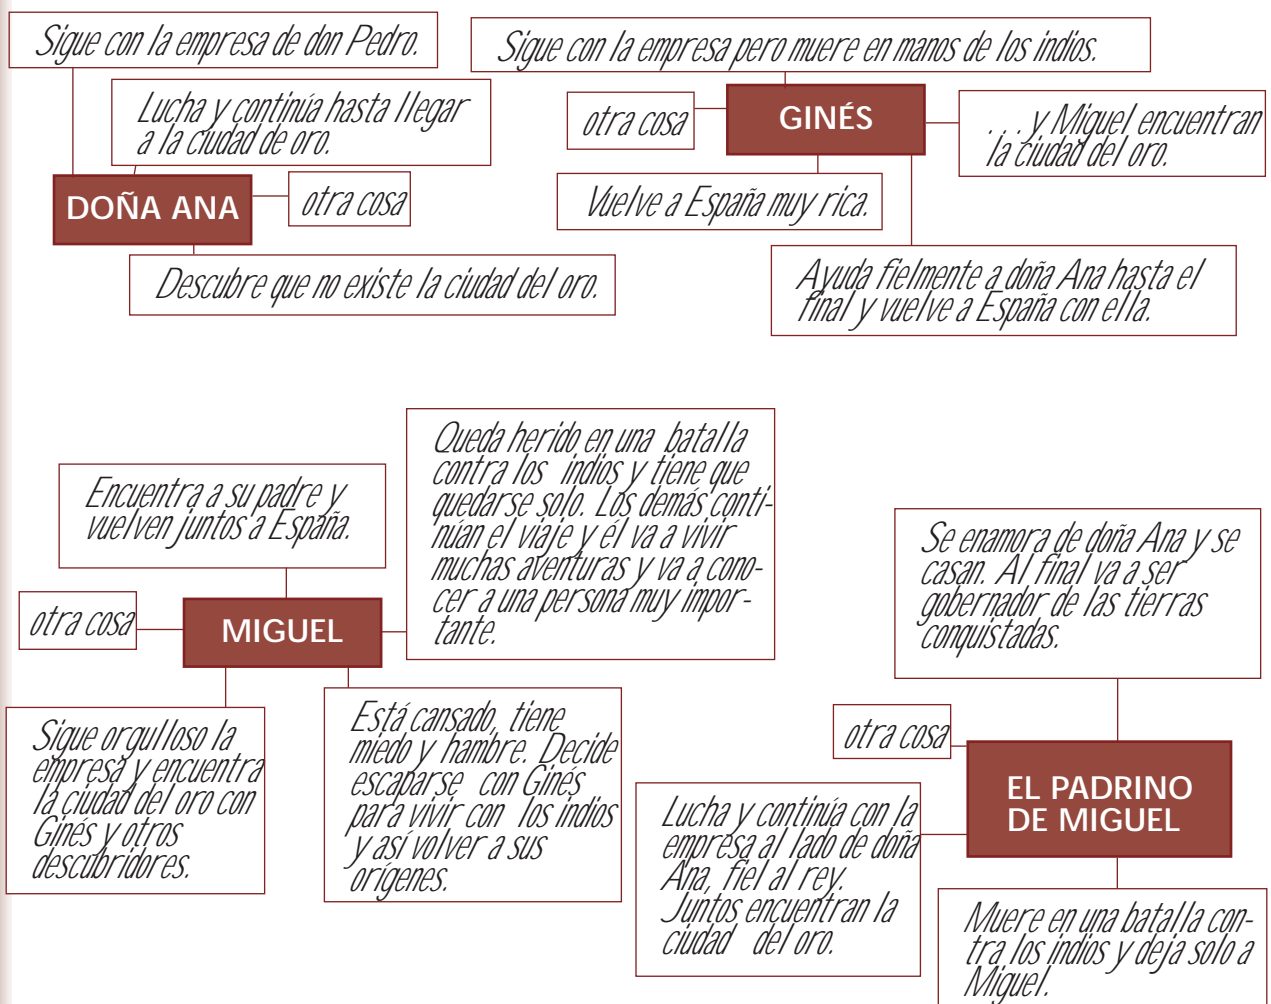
Sigue con la empresa de don Pedro.

Lucha y continúa hasta llegar a la ciudad de oro.

DOÑA ANA

otra cosa

Descubre que no existe la ciudad del oro.

Sigue con la empresa pero muere en manos de los indios.

otra cosa

GINÉS

. . . y Miguel encuentran la ciudad del oro.

Vuelve a España muy rica.

Ayuda fielmente a doña Ana hasta el final y vuelve a España con ella.

Encuentra a su padre y vuelven juntos a España.

Queda herido en una batalla contra los indios y tiene que quedarse solo. Los demás continúan el viaje y él va a vivir muchas aventuras y va a conocer a una persona muy importante.

otra cosa

MIGUEL

Sigue orgulloso la empresa y encuentra la ciudad del oro con Ginés y otros descubridores.

Está cansado, tiene miedo y hambre. Decide escaparse con Ginés para vivir con los indios y así volver a sus orígenes.

Se enamora de doña Ana y se casan. Al final va a ser gobernador de las tierras conquistadas.

otra cosa

EL PADRINO DE MIGUEL

Lucha y continúa con la empresa al lado de doña Ana, fiel al rey. Juntos encuentran la ciudad del oro.

Muere en una batalla contra los indios y deja solo a Miguel.